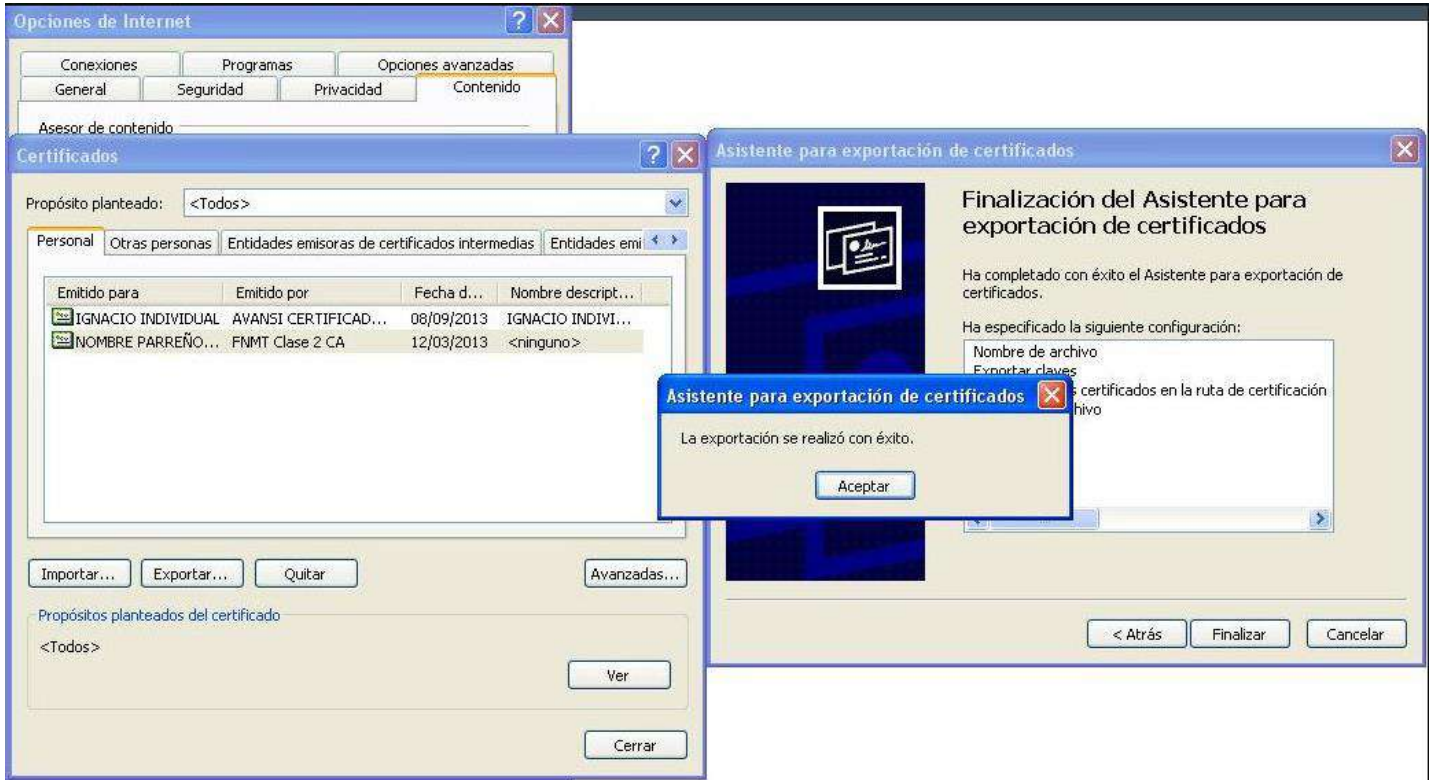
Opciones de Internet

Conexiones | Programas | Opciones avanzadas
General | Seguridad | Privacidad | Contenido

Asesor de contenido

Certificados

Propósito planteado: <Todos>

Personal | Otras personas | Entidades emisoras de certificados intermedias | Entidades emi

| Emitido para | Emitido por | Fecha d... | Nombre descript... |
|---|---|---|---|
| IGNACIO INDIVIDUAL | AVANSI CERTIFICAD... | 08/09/2013 | IGNACIO INDIVI... |
| NOMBRE PARREÑO... | FNMT Clase 2 CA | 12/03/2013 | <ninguno> |

Importar... | Exportar... | Quitar | Avanzadas...

Propósitos planteados del certificado

<Todos>

Ver

Cerrar

Asistente para exportación de certificados

Finalización del Asistente para exportación de certificados

Ha completado con éxito el Asistente para exportación de certificados.

Ha especificado la siguiente configuración:

Nombre de archivo
Exportar claves
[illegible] certificados en la ruta de certificación
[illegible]hivo

< Atrás | Finalizar | Cancelar

Asistente para exportación de certificados

La exportación se realizó con éxito.

Aceptar